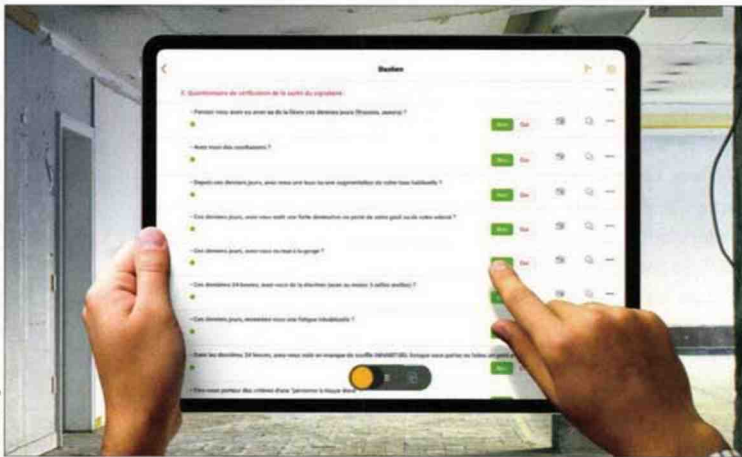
Dossier

1. Questionnaire de vérification de la santé du signataire :

- Pensez-vous avoir eu avoir eu de la fièvre ces derniers jours (frissons, sueurs) ?

Non Oui

- Avez-vous des courbatures ?

Non Oui

- Depuis ces derniers jours, avez-vous une toux ou une augmentation de votre toux habituelle ?

Non Oui

- Ces derniers jours, avez-vous noté une forte diminution ou perte de votre goût ou de votre odorat ?

Non Oui

- Ces derniers jours, avez-vous eu mal à la gorge ?

Non Oui

- Ces dernières 24 heures, avez-vous eu de la diarrhée (avec au moins 3 selles molles) ?

- Ces derniers jours, ressentez-vous une fatigue inhabituelle ?

- Dans les dernières 24 heures, avez-vous noté un manque de souffle INHABITUEL lorsque vous parlez ou faites un petit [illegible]

- Êtes-vous porteur des critères d'une "personne à risque" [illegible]